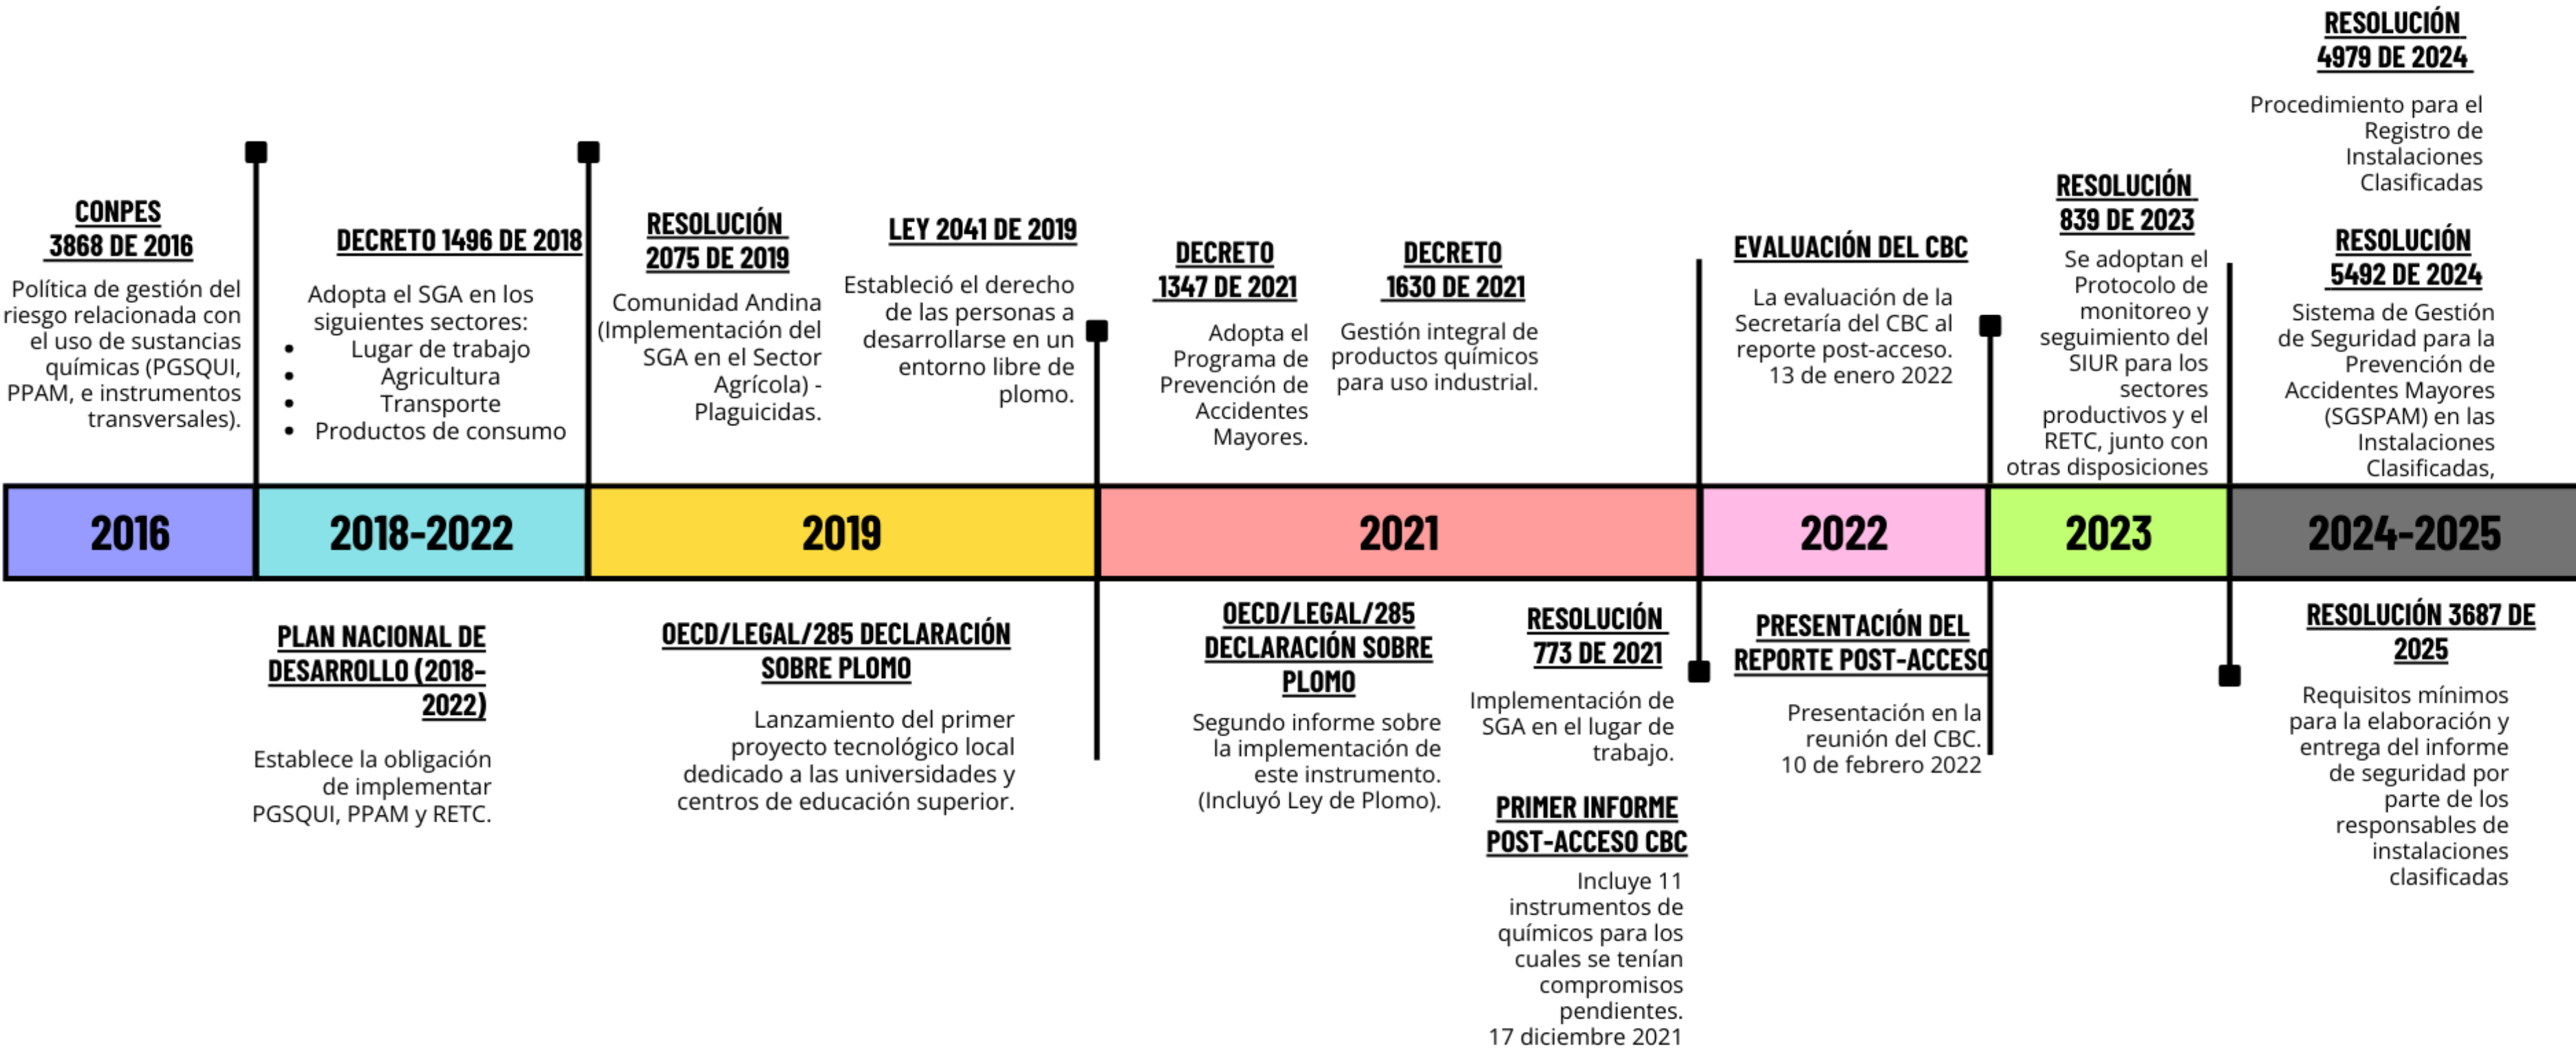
CONPES 3868 DE 2016

Política de gestión del riesgo relacionada con el uso de sustancias químicas (PGSQUI, PPAM, e instrumentos transversales).

DECRETO 1496 DE 2018

Adopta el SGA en los siguientes sectores:
- Lugar de trabajo
- Agricultura
- Transporte
- Productos de consumo

RESOLUCIÓN 2075 DE 2019

Comunidad Andina (Implementación del SGA en el Sector Agrícola) - Plaguicidas.

LEY 2041 DE 2019

Estableció el derecho de las personas a desarrollarse en un entorno libre de plomo.

DECRETO 1347 DE 2021

Adopta el Programa de Prevención de Accidentes Mayores.

DECRETO 1630 DE 2021

Gestión integral de productos químicos para uso industrial.

EVALUACIÓN DEL CBC

La evaluación de la Secretaría del CBC al reporte post-acceso. 13 de enero 2022

RESOLUCIÓN 839 DE 2023

Se adoptan el Protocolo de monitoreo y seguimiento del SIUR para los sectores productivos y el RETC, junto con otras disposiciones

RESOLUCIÓN 4979 DE 2024

Procedimiento para el Registro de Instalaciones Clasificadas

RESOLUCIÓN 5492 DE 2024

Sistema de Gestión de Seguridad para la Prevención de Accidentes Mayores (SGSPAM) en las Instalaciones Clasificadas,

2016 | 2018-2022 | 2019 | 2021 | 2022 | 2023 | 2024-2025

PLAN NACIONAL DE DESARROLLO (2018-2022)

Establece la obligación de implementar PGSQUI, PPAM y RETC.

OECD/LEGAL/285 DECLARACIÓN SOBRE PLOMO

Lanzamiento del primer proyecto tecnológico local dedicado a las universidades y centros de educación superior.

OECD/LEGAL/285 DECLARACIÓN SOBRE PLOMO

Segundo informe sobre la implementación de este instrumento. (Incluyó Ley de Plomo).

RESOLUCIÓN 773 DE 2021

Implementación de SGA en el lugar de trabajo.

PRIMER INFORME POST-ACCESO CBC

Incluye 11 instrumentos de químicos para los cuales se tenían compromisos pendientes. 17 diciembre 2021

PRESENTACIÓN DEL REPORTE POST-ACCESO

Presentación en la reunión del CBC. 10 de febrero 2022

RESOLUCIÓN 3687 DE 2025

Requisitos mínimos para la elaboración y entrega del informe de seguridad por parte de los responsables de instalaciones clasificadas